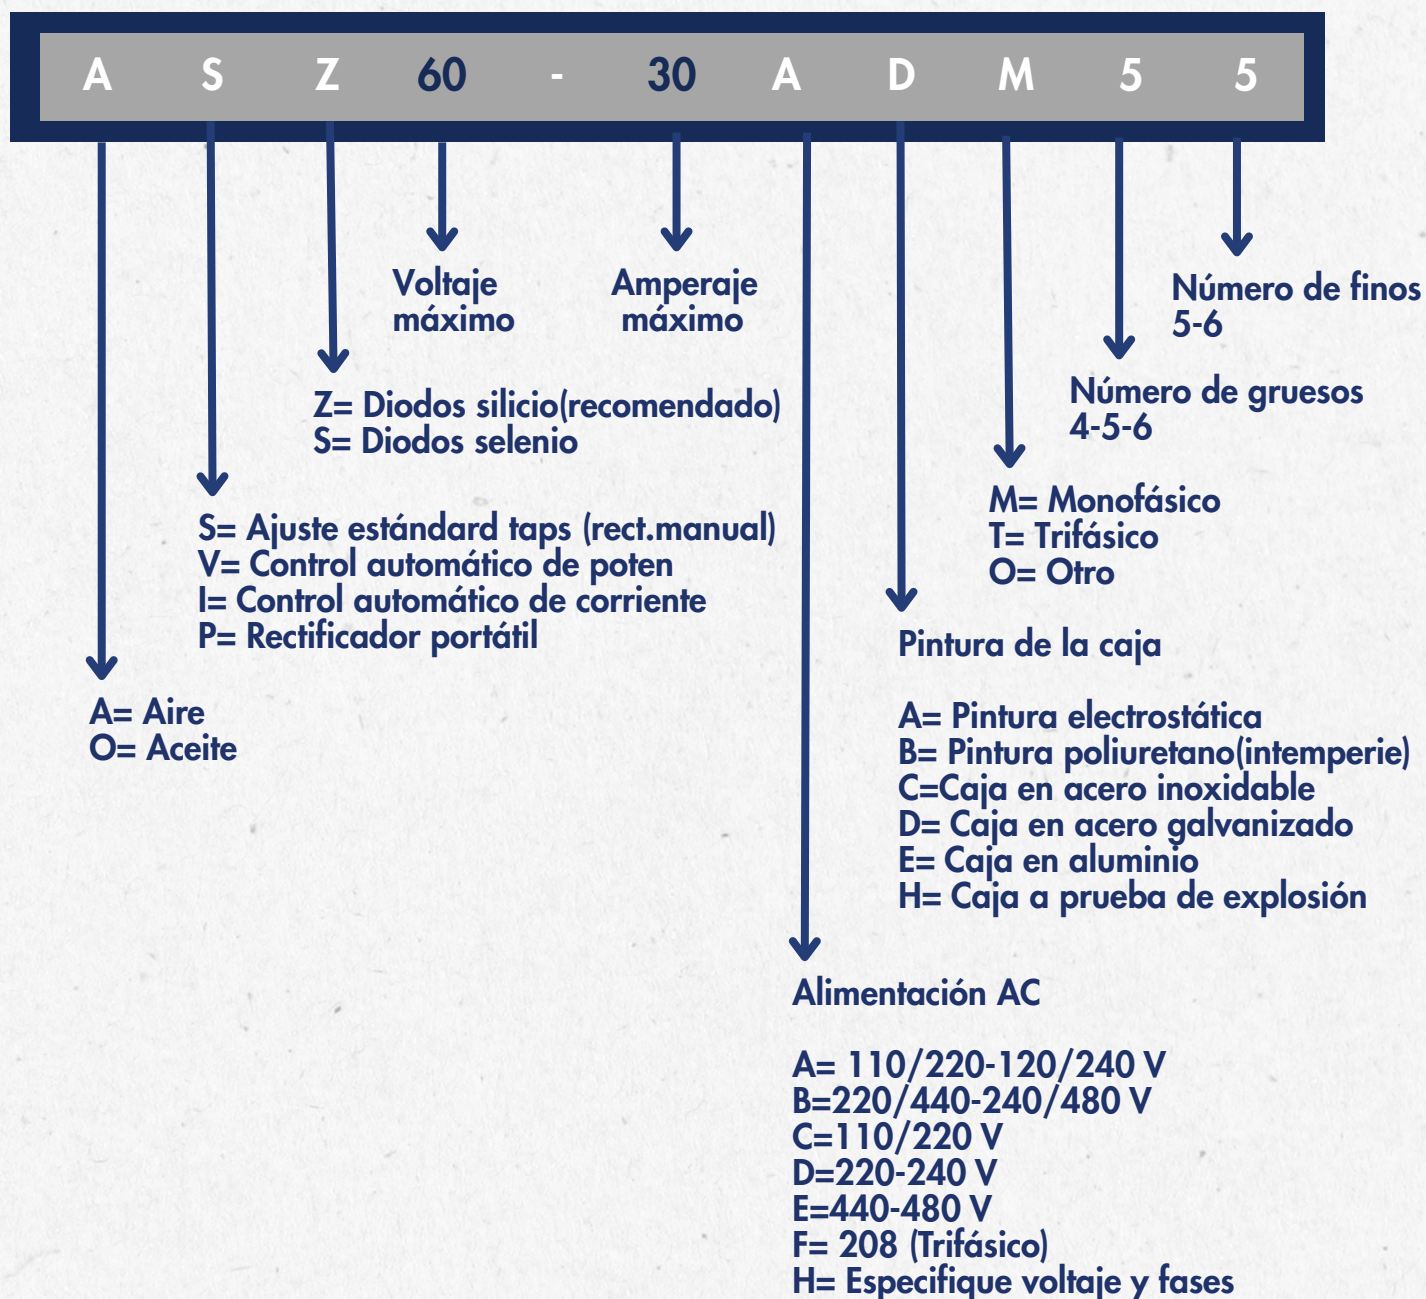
A S Z 60 - 30 A D M 5 5

Voltaje máximo

Amperaje máximo

Número de finos 5-6

Número de gruesos 4-5-6

Z= Diodos silicio(recomendado)
S= Diodos selenio

M= Monofásico
T= Trifásico
O= Otro

S= Ajuste estándard taps (rect.manual)
V= Control automático de poten
I= Control automático de corriente
P= Rectificador portátil

Pintura de la caja

A= Aire
O= Aceite

A= Pintura electrostática
B= Pintura poliuretano(intemperie)
C=Caja en acero inoxidable
D= Caja en acero galvanizado
E= Caja en aluminio
H= Caja a prueba de explosión

Alimentación AC

A= 110/220-120/240 V
B=220/440-240/480 V
C=110/220 V
D=220-240 V
E=440-480 V
F= 208 (Trifásico)
H= Especifique voltaje y fases